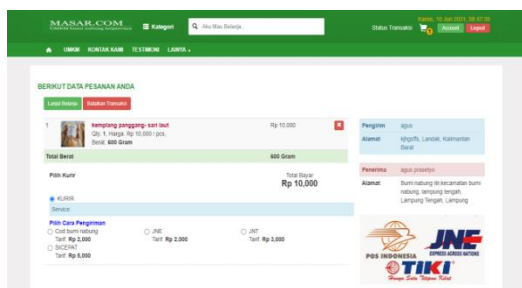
MASAR.COM
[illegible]
Kategori
Aku Mau Belanja
Kamis, 10 Jun 2021, 08:47:35
Status Transaksi 0 Account Logout
UMKM KONTAK KAMI TESTIMONI LAINYA

BERIKUT DATA PESANAN ANDA
Lanjut Belanja Batalkan Transaksi

| 1 | kemplang panggang- sari laut Qty: 1, Harga: Rp 10,000 / pcs, Berat: 600 Gram | Rp 10,000 |
|---|---|---|
| Total Berat | | 600 Gram |

Pilih Kurir
Total Bayar
Rp 10,000
KURIR
Service
Pilih Cara Pengiriman
Cod bumi nabung Tarif: Rp 2,000
JNE Tarif: Rp 2,000
JNT Tarif: Rp 3,000
SICEPAT Tarif: Rp 5,000

Pengirim agus
Alamat kjhgoffs, Landak, Kalimantan Barat
Penerima agus prasetyo
Alamat Bumi nabung ilir,kecamatan bumi nabung, lampung tengah. Lampung Tengah, Lampung

POS INDONESIA
JNE EXPRESS ACROSS NATIONS
TIKI